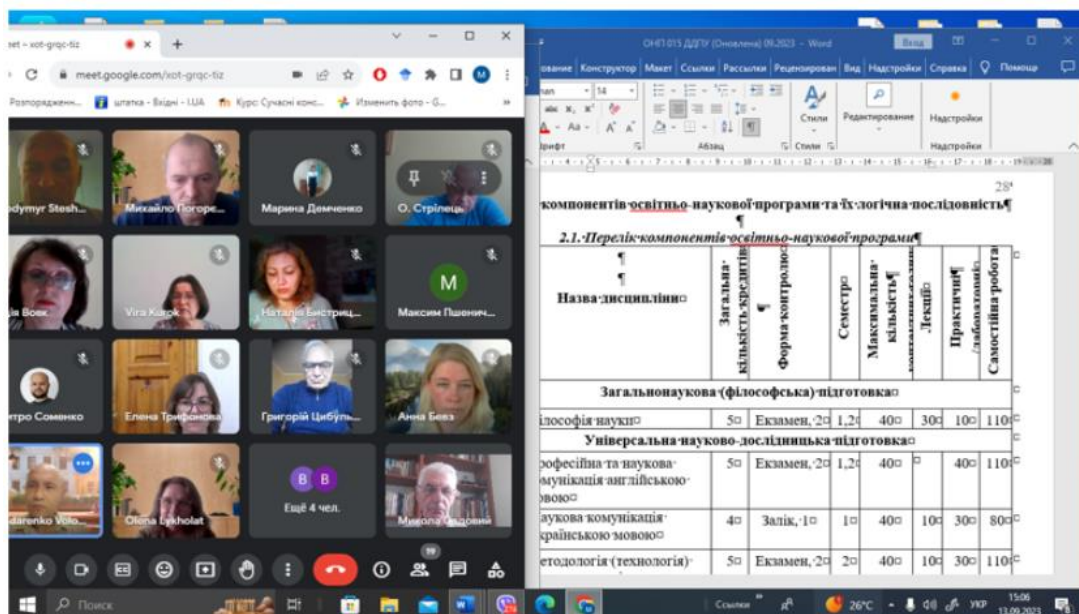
eet – xot-grqc-tiz
meet.google.com/xot-grqc-tiz
Розпорядженн... штатка - Вхідні - I.UA Курс: Сучасні конс... Изменить фото - G...

dymyr Stesh... Михайло Погоре... Марина Демченко О. Стрілець
ія Вовк Vira Kurok Наталія Бистриц... Максим Пшенич...
M
тро Соменко Елена Трифонова Григорій Цибуль... Анна Бевз
darenko Volo... Olena Lykholat Ещё 4 чел. Микола Сидорови
B B
19

ОНП 015 ДДПУ (Оновлена) 09.2023 - Word Вход
ование Конструктор Макет Ссылки Рассылки Рецензирован Вид Надстройки Справка Помощн
Стили Редактирование Надстройки
Абзац Стили Надстройки

28¶
компонентів·освітньо-наукової·програми·та·їх·логічна·послідовність¶
2.1.·Перелік·компонентів·освітньо-наукової·програми¶

| Назва·дисципліни | Загальна·кількість·кредитів | Форма·контролю | Семестр | Максимальна·кількість· | Лекції | Практичні·/лабораторні | Самостійна·робота |
|---|---|---|---|---|---|---|---|
| Загальнонаукова·(філософська)·підготовка | | | | | | | |
| ілософія·науки | 5 | Екзамен,·2 | 1,2 | 40 | 30 | 10 | 110 |
| Універсальна·науково-дослідницька·підготовка | | | | | | | |
| рофесійна·та·наукова·мунікація·англійською·вою | 5 | Екзамен,·2 | 1,2 | 40 | | 40 | 110 |
| аукова·комунікація·країнською·мовою | 4 | Залік,·1 | 1 | 40 | 10 | 30 | 80 |
| етодологія·(технологія)· | 5 | Екзамен,·2 | 2 | 40 | 10 | 30 | 110 |

Поиск Ссылки 26°C УКР 15:06 13.09.2023